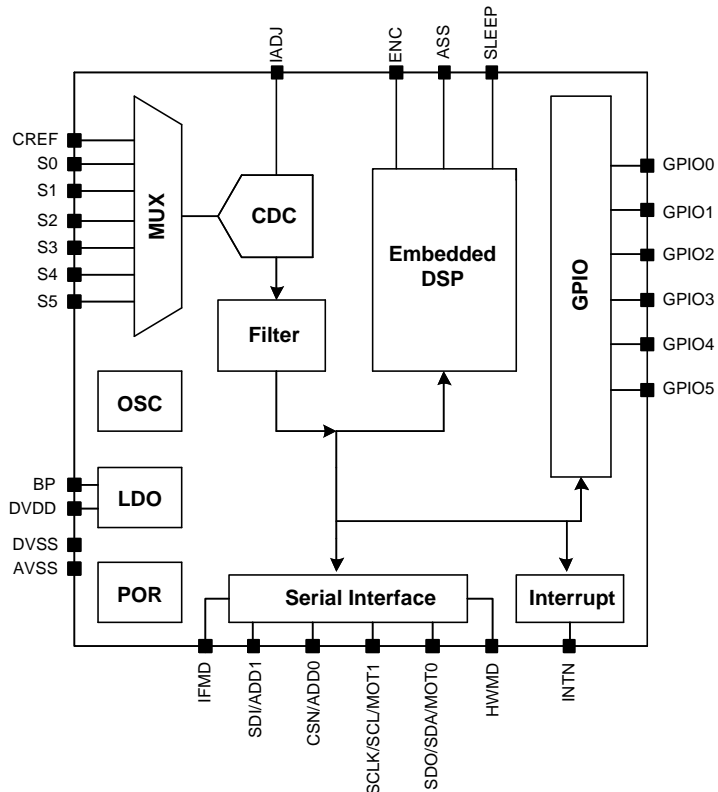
IADJ
ENC
ASS
SLEEP

CREF
S0
S1
S2
S3
S4
S5

MUX

CDC

Filter

Embedded DSP

GPIO

GPIO0
GPIO1
GPIO2
GPIO3
GPIO4
GPIO5

OSC

BP
DVDD

LDO

DVSS
AVSS

POR

Serial Interface

Interrupt

IFMD
SDI/ADD1
CSN/ADD0
SCLK/SCL/MOT1
SDO/SDA/MOT0
HWMD
INTN